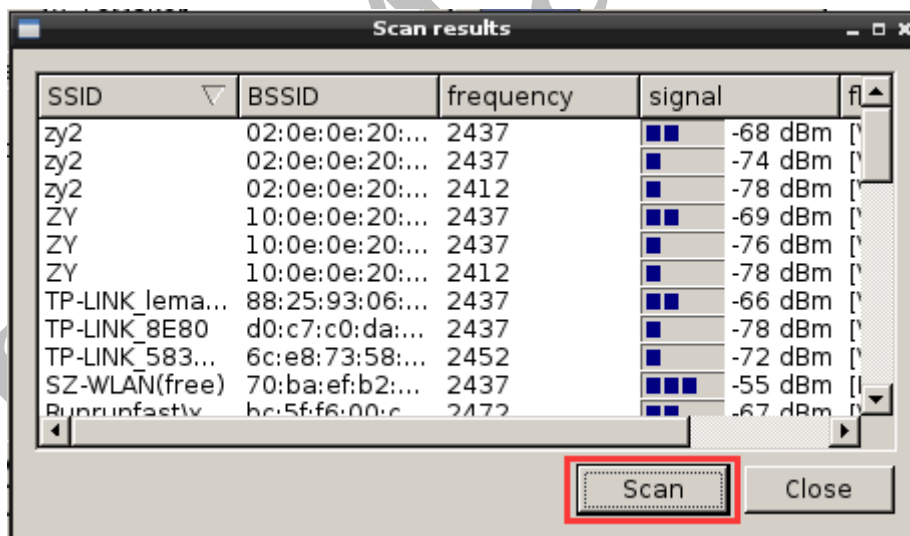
Scan results

| SSID | BSSID | frequency | signal | fl |
|---|---|---|---|---|
| zy2 | 02:0e:0e:20:... | 2437 | -68 dBm | [' |
| zy2 | 02:0e:0e:20:... | 2437 | -74 dBm | [' |
| zy2 | 02:0e:0e:20:... | 2412 | -78 dBm | [' |
| ZY | 10:0e:0e:20:... | 2437 | -69 dBm | [' |
| ZY | 10:0e:0e:20:... | 2437 | -76 dBm | [' |
| ZY | 10:0e:0e:20:... | 2412 | -78 dBm | [' |
| TP-LINK_lema... | 88:25:93:06:... | 2437 | -66 dBm | [' |
| TP-LINK_8E80 | d0:c7:c0:da:... | 2437 | -78 dBm | [' |
| TP-LINK_583... | 6c:e8:73:58:... | 2452 | -72 dBm | [' |
| SZ-WLAN(free) | 70:ba:ef:b2:... | 2437 | -55 dBm | [ |
| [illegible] | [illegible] | 2472 | -67 dBm | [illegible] |

Scan
Close